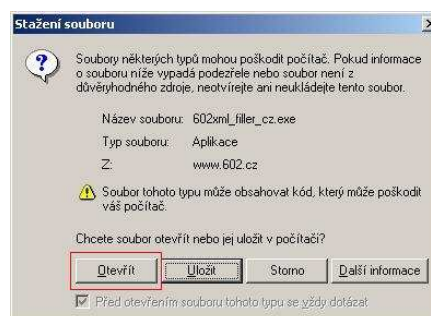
Stažení souboru

Soubory některých typů mohou poškodit počítač. Pokud informace o souboru níže vypadá podezřele nebo soubor není z důvěryhodného zdroje, neotvírejte ani neukládejte tento soubor.

Název souboru: 602xml_filler_cz.exe

Typ souboru: Aplikace

Z: www.602.cz

Soubor tohoto typu může obsahovat kód, který může poškodit váš počítač.

Chcete soubor otevřít nebo jej uložit v počítači?

Otevřít | Uložit | Storno | Další informace

Před otevřením souboru tohoto typu se vždy dotázat